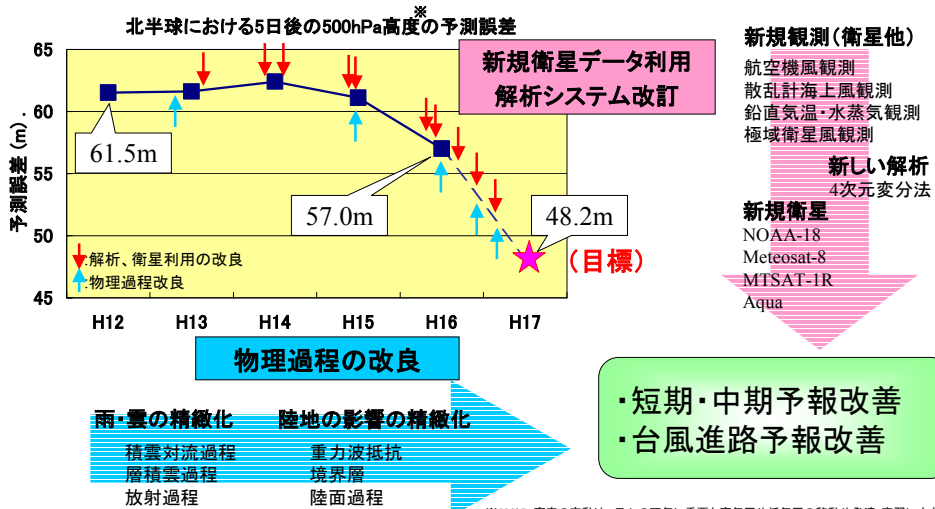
北半球における5日後の500hPa高度※の予測誤差

予測誤差（m）

65
60
55
50
45

61.5m
57.0m
48.2m
（目標）

:解析、衛星利用の改良
:物理過程改良

H12
H13
H14
H15
H16
H17

新規衛星データ利用
解析システム改訂

新規観測（衛星他）
航空機風観測
散乱計海上風観測
鉛直気温・水蒸気観測
極域衛星風観測

新しい解析
4次元変分法

新規衛星
NOAA-18
Meteosat-8
MTSAT-1R
Aqua

物理過程の改良

雨・雲の精緻化
積雲対流過程
層積雲過程
放射過程

陸地の影響の精緻化
重力波抵抗
境界層
陸面過程

・短期・中期予報改善
・台風進路予報改善

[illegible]